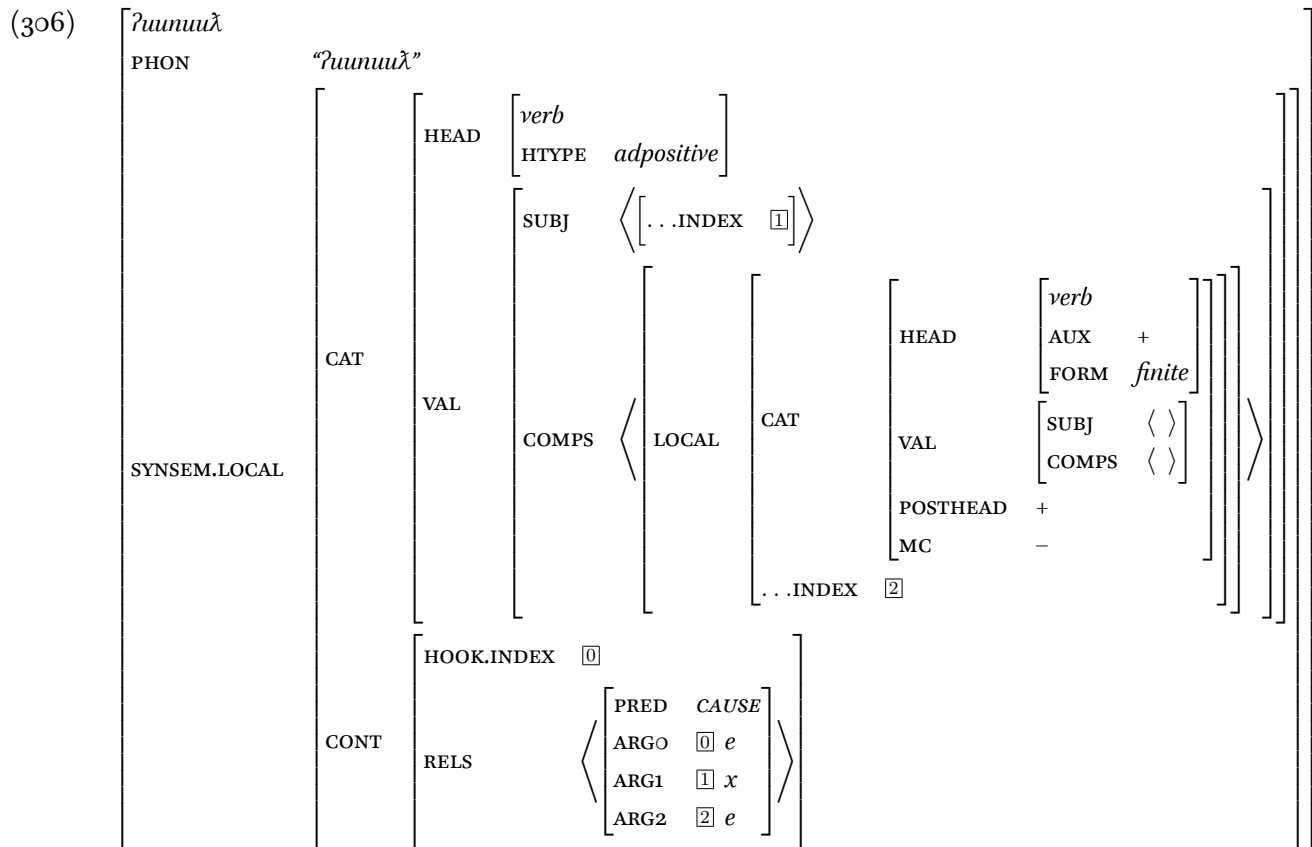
(306)

ʔuunuuƛ̓

PHON “ʔuunuuƛ̓”

SYNSEM.LOCAL

CAT

HEAD
verb
HTYPE adpositive

VAL

SUBJ ⟨[. . .INDEX 1]⟩

COMPS ⟨ LOCAL

CAT

HEAD
verb
AUX +
FORM finite

VAL
SUBJ ⟨ ⟩
COMPS ⟨ ⟩

POSTHEAD +
MC –

. . .INDEX 2 ⟩

CONT

HOOK.INDEX 0

RELS ⟨
PRED CAUSE
ARG0 0 e
ARG1 1 x
ARG2 2 e
⟩